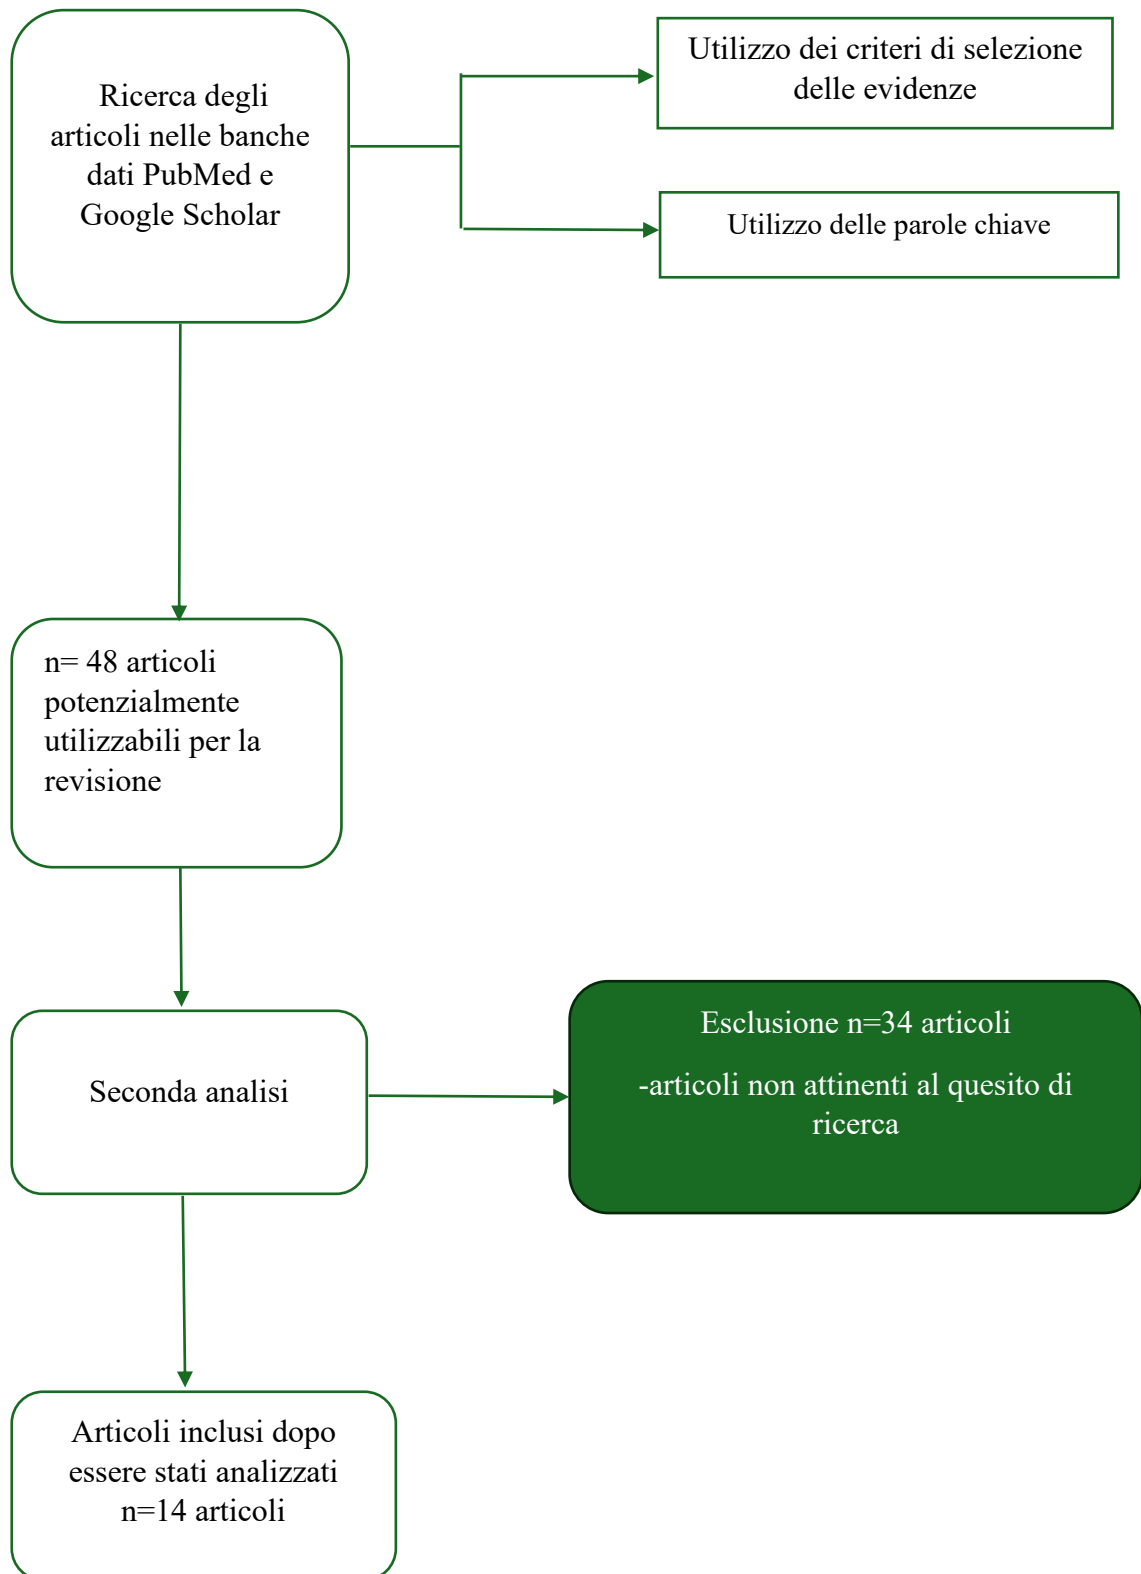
Ricerca degli articoli nelle banche dati PubMed e Google Scholar

Utilizzo dei criteri di selezione delle evidenze

Utilizzo delle parole chiave

n= 48 articoli potenzialmente utilizzabili per la revisione

Seconda analisi

Esclusione n=34 articoli

-articoli non attinenti al quesito di ricerca

Articoli inclusi dopo essere stati analizzati n=14 articoli